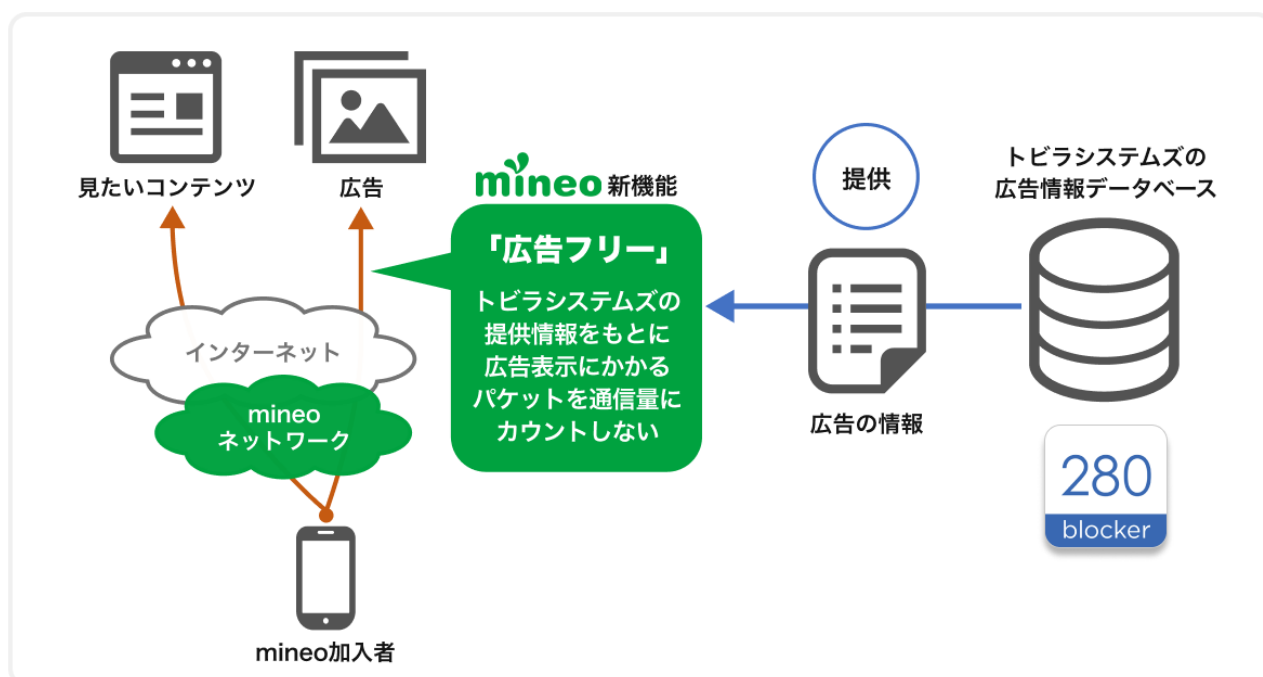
見たいコンテンツ

広告

mineo 新機能

「広告フリー」

トビラシステムズの提供情報をもとに広告表示にかかるパケットを通信量にカウントしない

提供

トビラシステムズの広告情報データベース

インターネット

mineo ネットワーク

広告の情報

280 blocker

mineo加入者